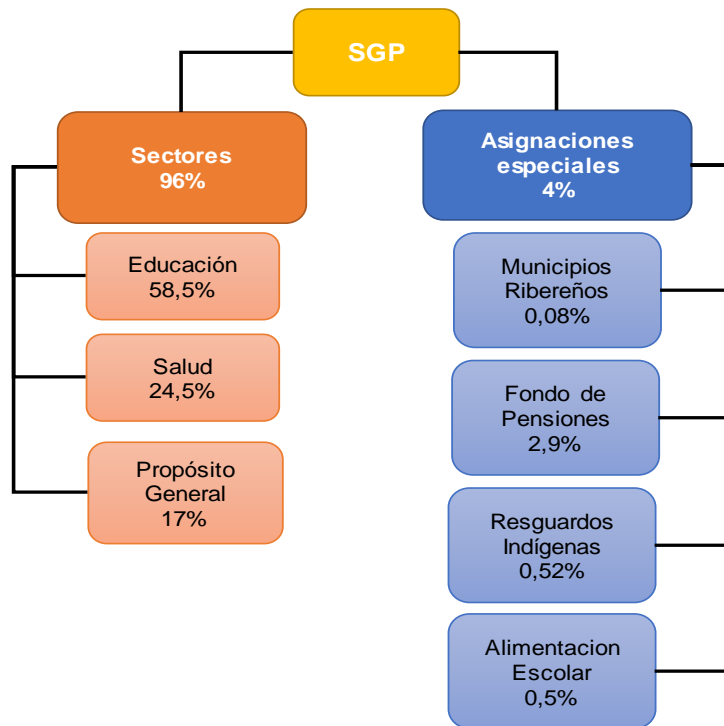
SGP

Sectores
96%

Educación
58,5%

Salud
24,5%

Propósito
General
17%

Asignaciones
especiales
4%

Municipios
Ribereños
0,08%

Fondo de
Pensiones
2,9%

Resguardos
Indígenas
0,52%

Alimentacion
Escolar
0,5%